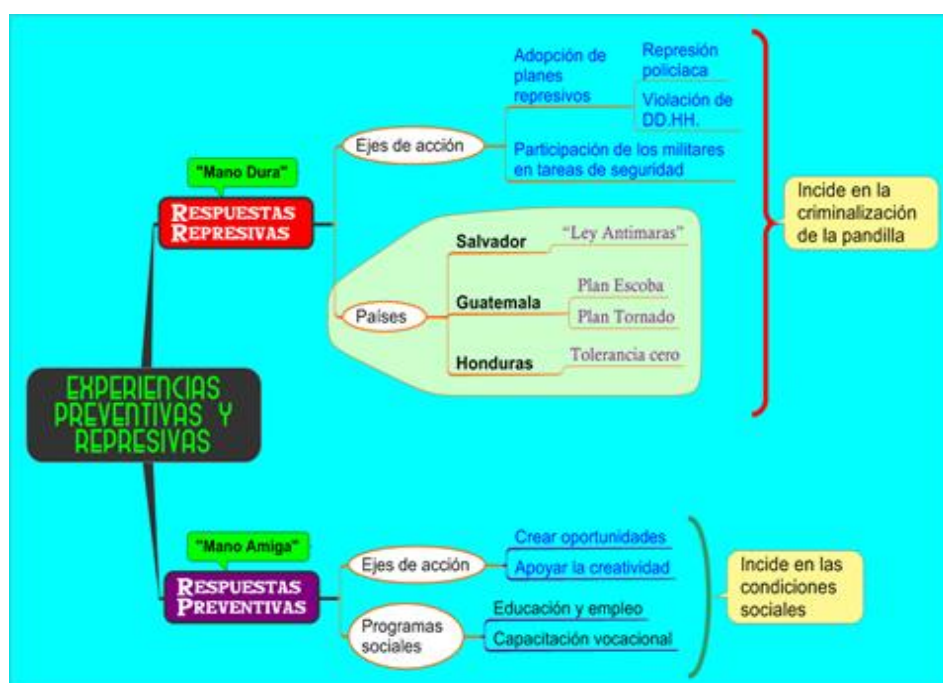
EXPERIENCIAS PREVENTIVAS Y REPRESIVAS

"Mano Dura"

RESPUESTAS REPRESIVAS

Ejes de acción

Adopción de planes represivos

Represión policiaca

Violación de DD.HH.

Participación de los militares en tareas de seguridad

Países

Salvador

"Ley Antimaras"

Guatemala

Plan Escoba

Plan Tornado

Honduras

Tolerancia cero

Incide en la criminalización de la pandilla

"Mano Amiga"

RESPUESTAS PREVENTIVAS

Ejes de acción

Crear oportunidades

Apoyar la creatividad

Programas sociales

Educación y empleo

Capacitación vocacional

Incide en las condiciones sociales